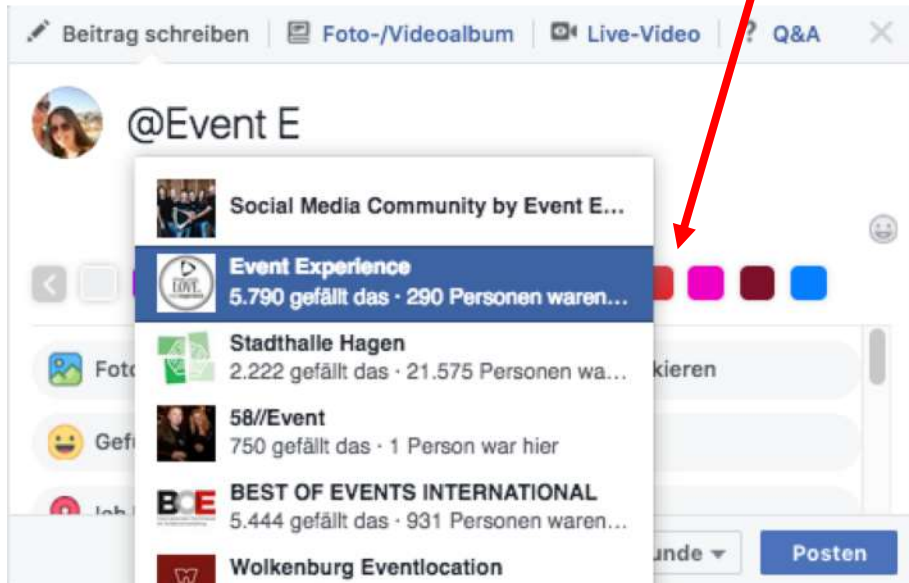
Beitrag schreiben | Foto-/Videoalbum | Live-Video | Q&A

@Event E

Social Media Community by Event E...

Event Experience
5.790 gefällt das · 290 Personen waren...

Stadthalle Hagen
2.222 gefällt das · 21.575 Personen wa...

58//Event
750 gefällt das · 1 Person war hier

BEST OF EVENTS INTERNATIONAL
5.444 gefällt das · 931 Personen waren...

Wolkenburg Eventlocation

Foto

kieren

Gef

Ich

unde

Posten